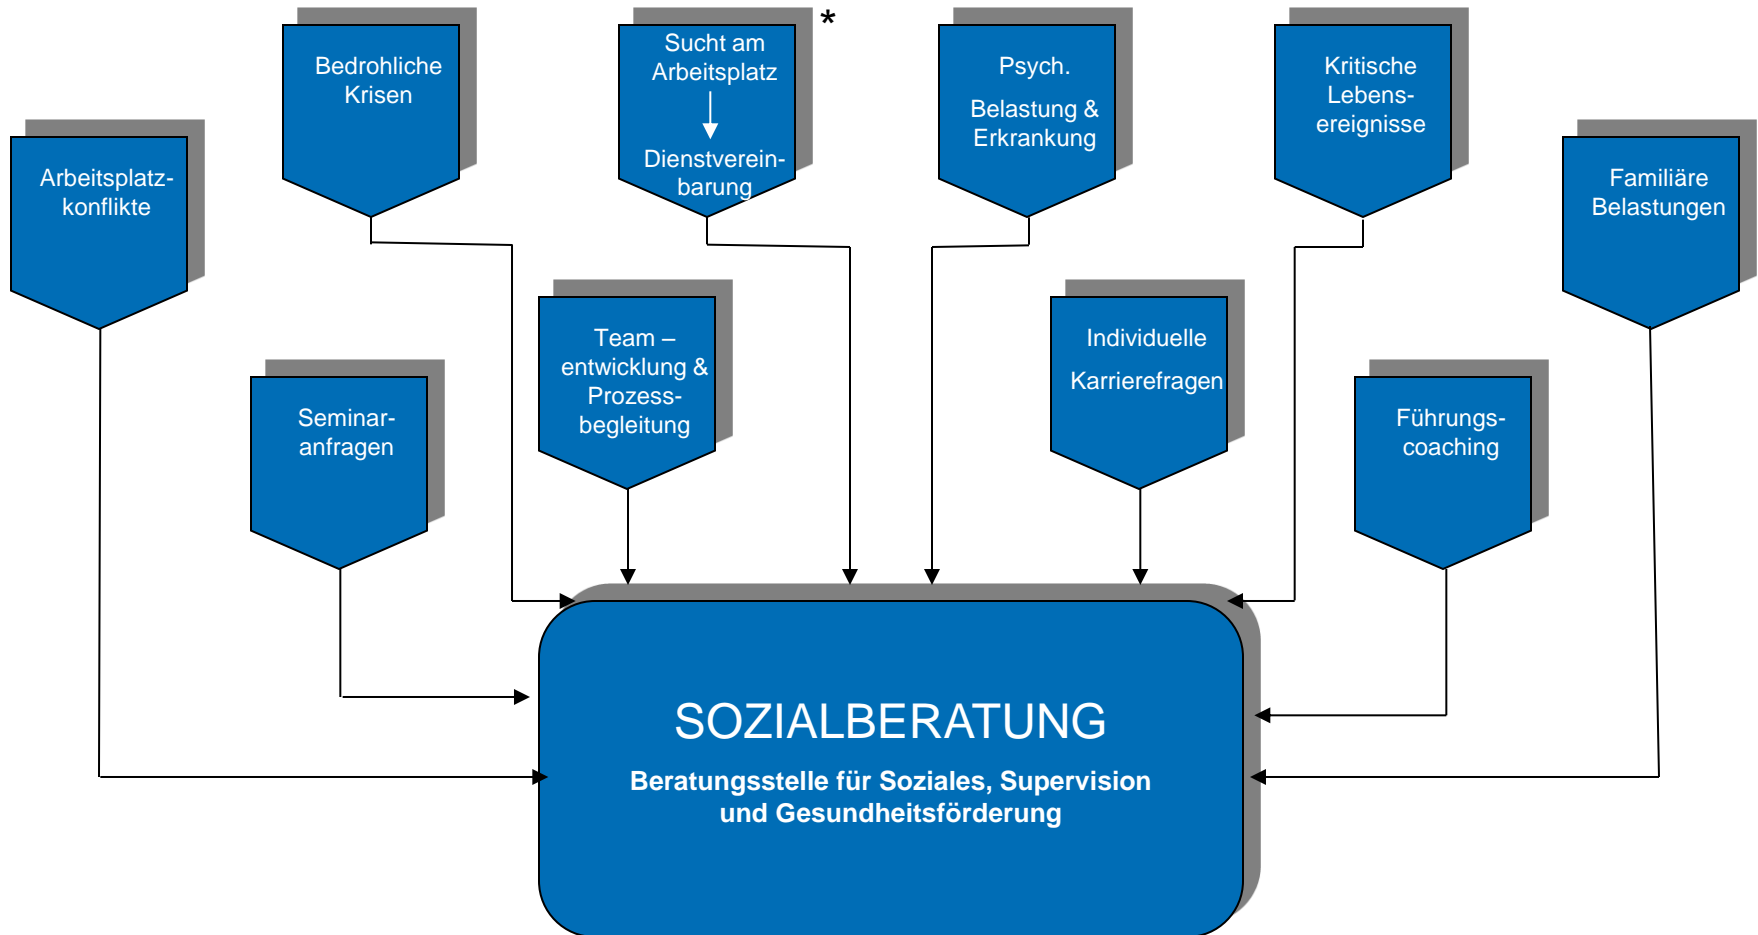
Bedrohliche Krisen

Sucht am Arbeitsplatz

Dienstvereinbarung

*

Psych.

Belastung & Erkrankung

Kritische Lebensereignisse

Arbeitsplatzkonflikte

Familiäre Belastungen

Team – entwicklung & Prozessbegleitung

Individuelle

Karrierefragen

Seminaranfragen

Führungscoaching

SOZIALBERATUNG

Beratungsstelle für Soziales, Supervision und Gesundheitsförderung